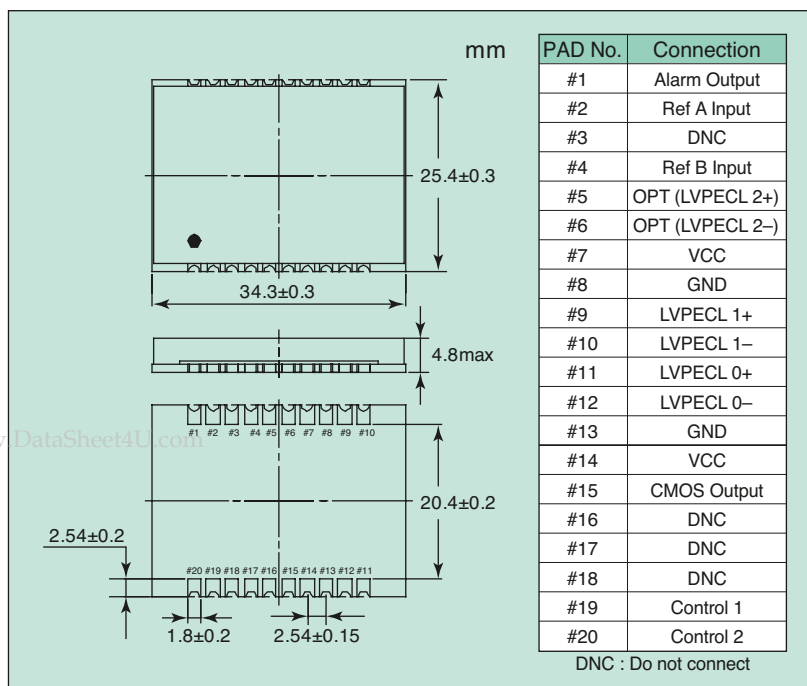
mm

25.4±0.3

34.3±0.3

4.8max

#1 #2 #3 #4 #5 #6 #7 #8 #9 #10

DataSheet4U.com

20.4±0.2

2.54±0.2

#20 #19 #18 #17 #16 #15 #14 #13 #12 #11

1.8±0.2

2.54±0.15

| PAD No. | Connection |
|---|---|
| #1 | Alarm Output |
| #2 | Ref A Input |
| #3 | DNC |
| #4 | Ref B Input |
| #5 | OPT (LVPECL 2+) |
| #6 | OPT (LVPECL 2–) |
| #7 | VCC |
| #8 | GND |
| #9 | LVPECL 1+ |
| #10 | LVPECL 1– |
| #11 | LVPECL 0+ |
| #12 | LVPECL 0– |
| #13 | GND |
| #14 | VCC |
| #15 | CMOS Output |
| #16 | DNC |
| #17 | DNC |
| #18 | DNC |
| #19 | Control 1 |
| #20 | Control 2 |

DNC : Do not connect